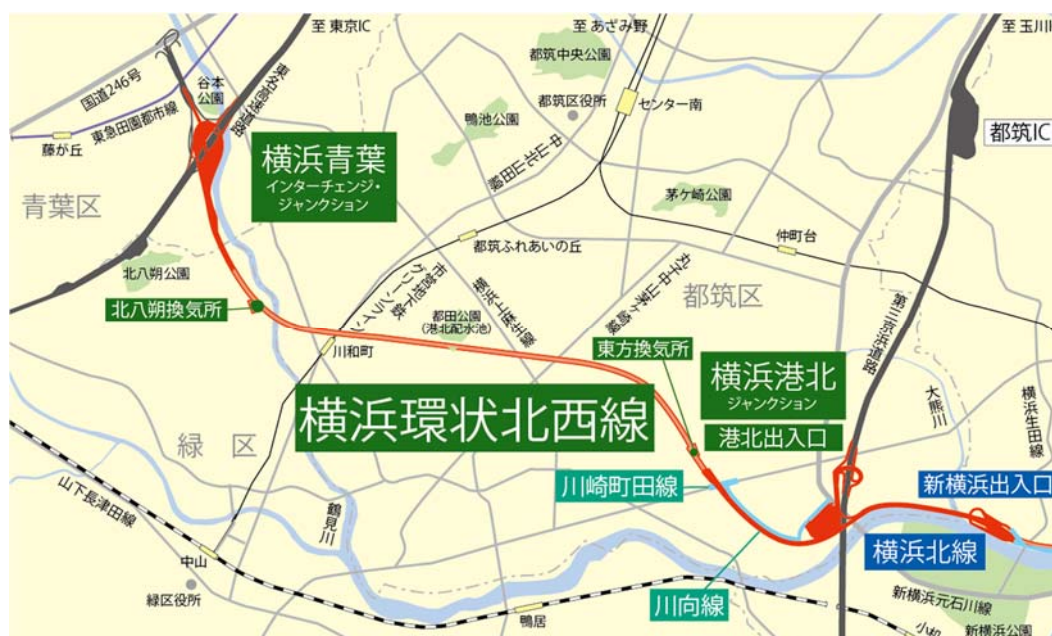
至 東京IC
至 あざみ野
至 玉川
国道246号
谷本公園
東名高速道路
東急田園都市線
藤が丘
都筑中央公園
都筑区役所
センター南
都筑IC
鴨池公園
中山北山田線
横浜青葉
インターチェンジ・ジャンクション
青葉区
茅ケ崎公園
都筑ふれあいの丘
仲町台
北八朔公園
市営地下鉄グリーンライン
横浜上麻生線
丸子中山茅ヶ崎線
都筑区
北八朔換気所
都田公園
(港北配水池)
川和町
東方換気所
第三京浜道路
横浜港北
ジャンクション
大熊川
横浜生田線
港北出入口
横浜環状北西線
緑 区
川崎町田線
新横浜出入口
山下長津田線
鶴見川
横浜北線
中山
緑区役所
川向線
新横浜元石川線
鴨居
小机
新横浜公園